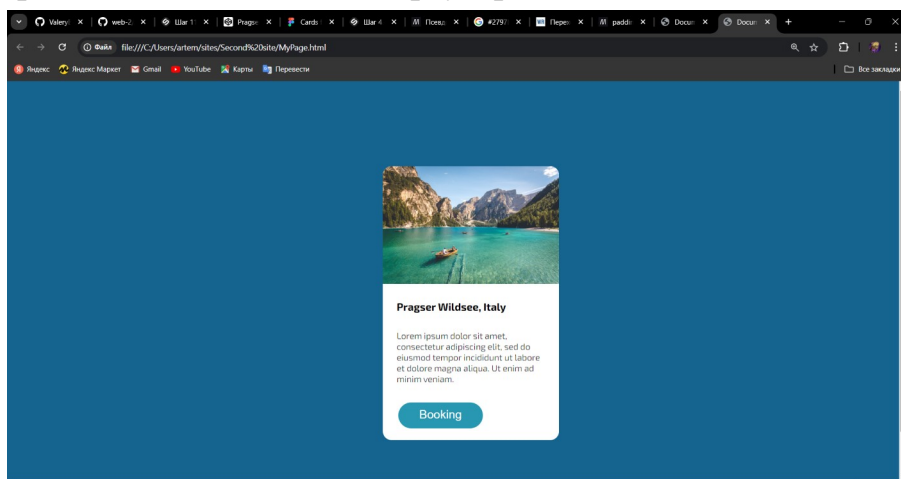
Valery ✕ | web-2 ✕ | Шаг 1 ✕ | Pragse ✕ | Cards ✕ | Шаг 4 ✕ | Псевд ✕ | #2797 ✕ | Перев ✕ | paddi ✕ | Docu ✕ | Docu ✕ | +

Файл file:///C:/Users/artem/sites/Second%20site/MyPage.html

Яндекс Яндекс Маркет Gmail YouTube Карты Перевести Все закладки

Pragser Wildsee, Italy

Lorem ipsum dolor sit amet, consectetur adipiscing elit, sed do eiusmod tempor incididunt ut labore et dolore magna aliqua. Ut enim ad minim veniam.

Booking